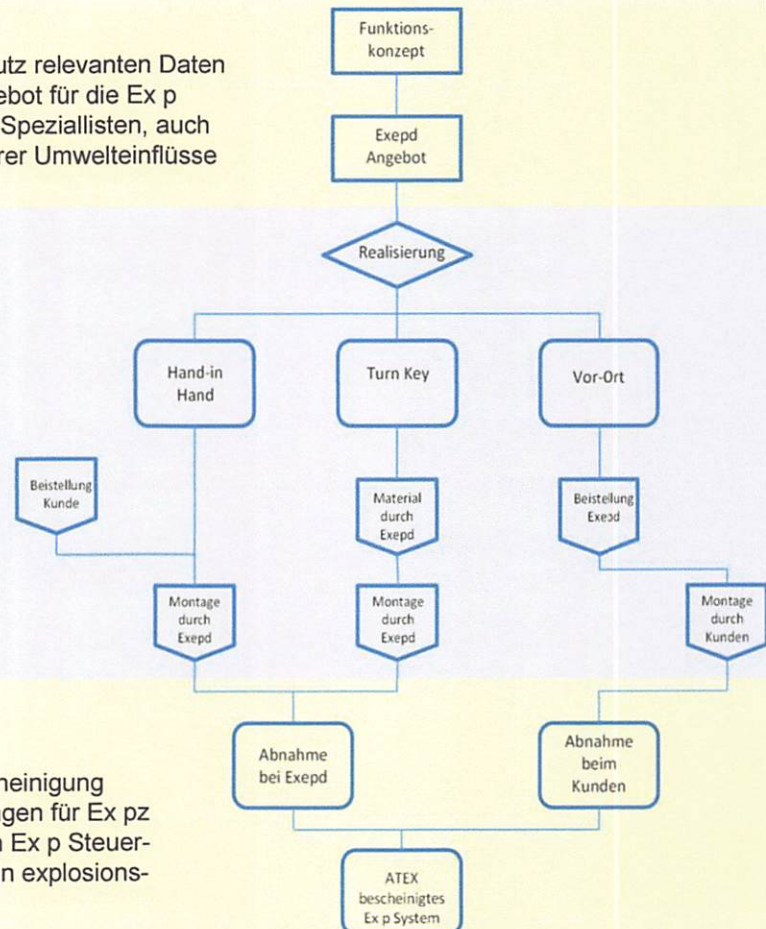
utz relevanten Daten ebot für die Ex p Speziallisten, auch rer Umwelteinflüsse

heinigung gen für Ex pz Ex p Steuer- n explosions-

Funktions-konzept

Exepd Angebot

Realisierung

Hand-in Hand

Turn Key

Vor-Ort

Beistellung Kunde

Material durch Exepd

Beistellung Exepd

Montage durch Exepd

Montage durch Exepd

Montage durch Kunden

Abnahme bei Exepd

Abnahme beim Kunden

ATEX bescheinigtes Ex p System